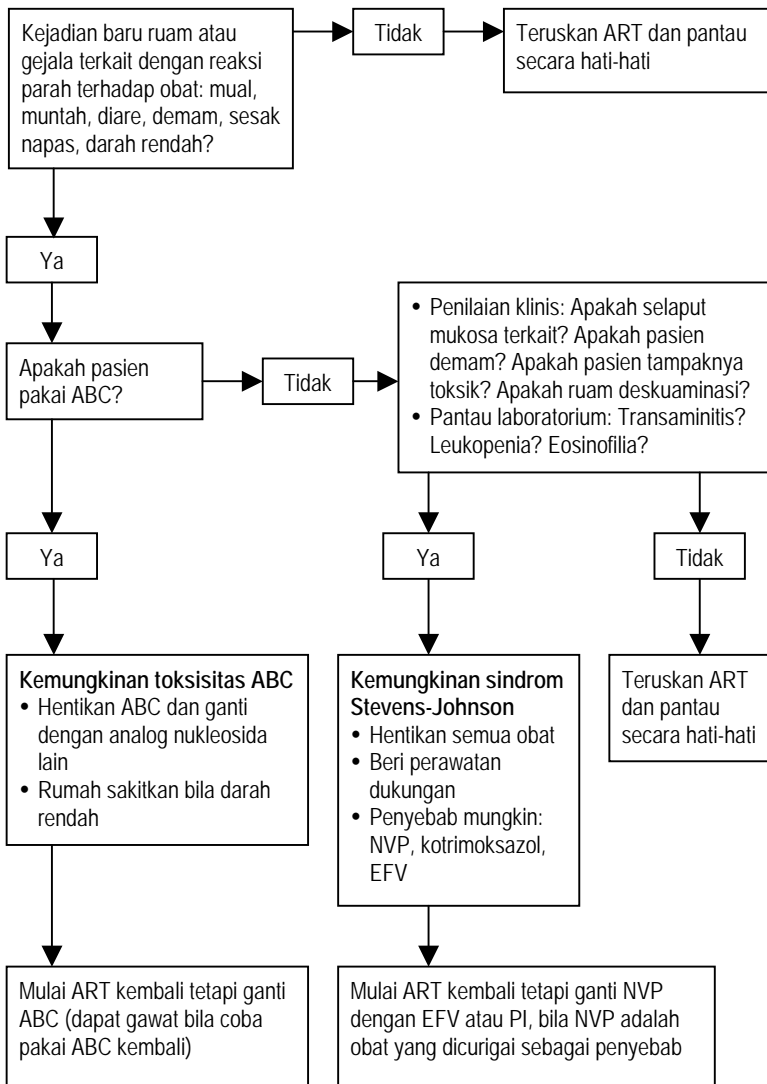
Kejadian baru ruam atau gejala terkait dengan reaksi parah terhadap obat: mual, muntah, diare, demam, sesak napas, darah rendah?

Tidak

Teruskan ART dan pantau secara hati-hati

Ya

Apakah pasien pakai ABC?

Tidak

• Penilaian klinis: Apakah selaput mukosa terkait? Apakah pasien demam? Apakah pasien tampaknya toksik? Apakah ruam deskuaminasi?
• Pantau laboratorium: Transaminitis? Leukopenia? Eosinofilia?

Ya

Ya

Tidak

**Kemungkinan toksisitas ABC**
• Hentikan ABC dan ganti dengan analog nukleosida lain
• Rumah sakitkan bila darah rendah

**Kemungkinan sindrom Stevens-Johnson**
• Hentikan semua obat
• Beri perawatan dukungan
• Penyebab mungkin: NVP, kotrimoksazol, EFV

Teruskan ART dan pantau secara hati-hati

Mulai ART kembali tetapi ganti ABC (dapat gawat bila coba pakai ABC kembali)

Mulai ART kembali tetapi ganti NVP dengan EFV atau PI, bila NVP adalah obat yang dicurigai sebagai penyebab